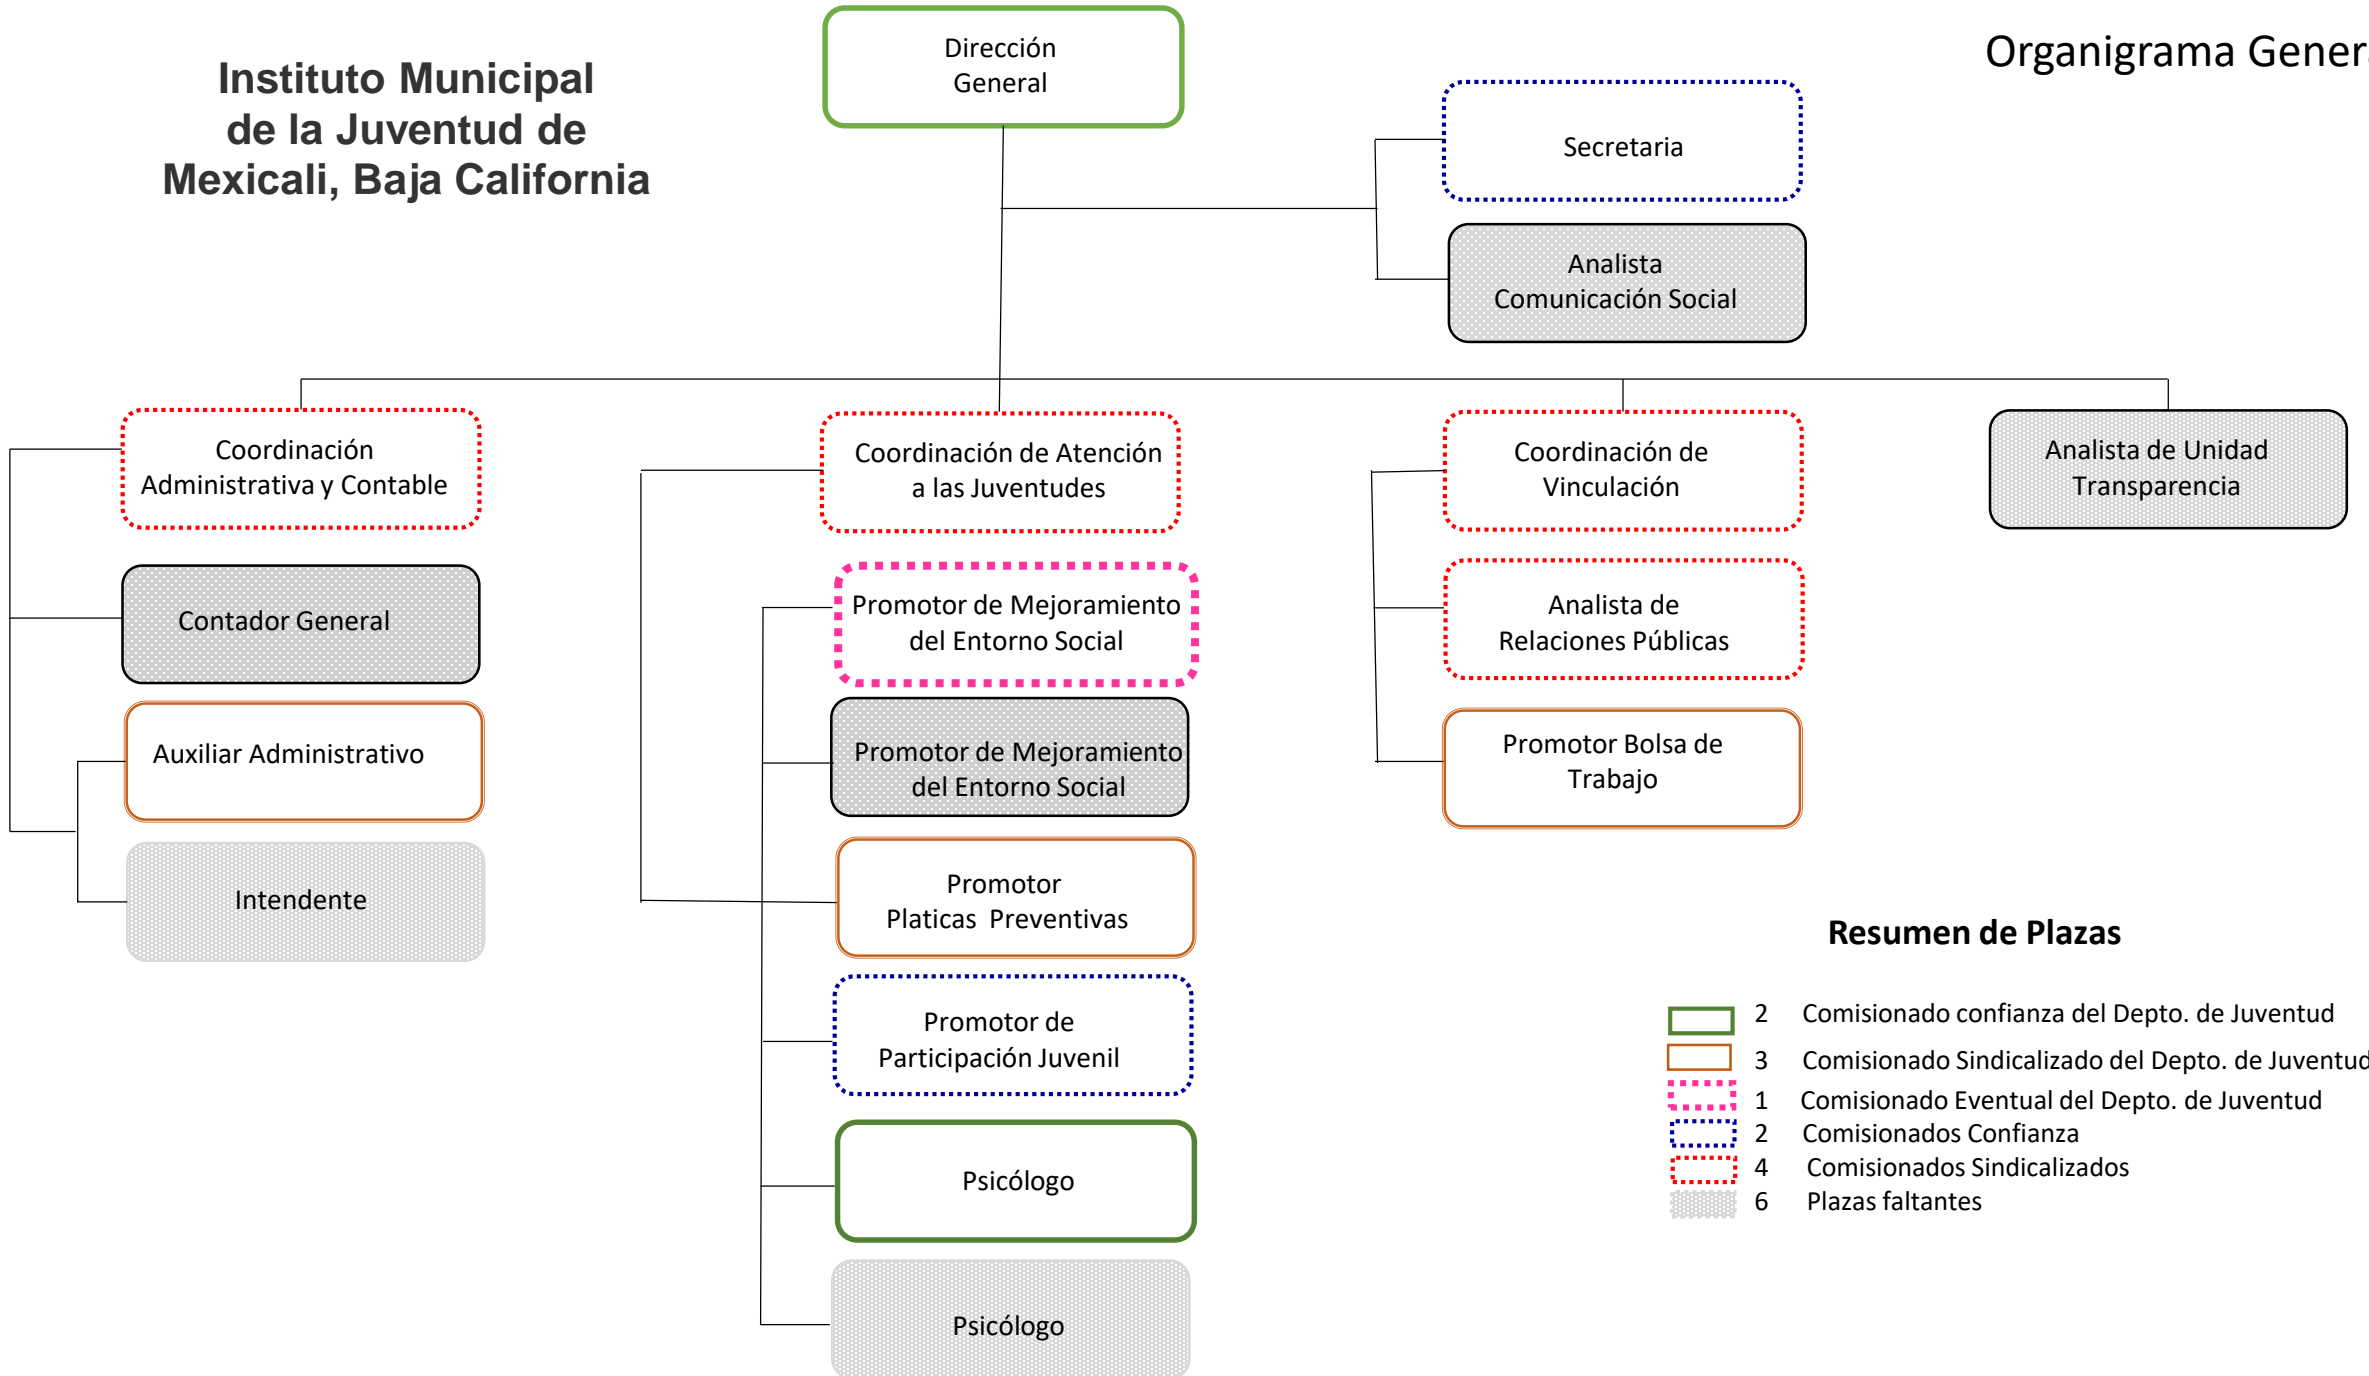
Instituto Municipal de la Juventud de Mexicali, Baja California

Organigrama Gener

Dirección General

Secretaria

Analista Comunicación Social

Coordinación Administrativa y Contable

Contador General

Auxiliar Administrativo

Intendente

Coordinación de Atención a las Juventudes

Promotor de Mejoramiento del Entorno Social

Promotor de Mejoramiento del Entorno Social

Promotor Platicas Preventivas

Promotor de Participación Juvenil

Psicólogo

Psicólogo

Coordinación de Vinculación

Analista de Relaciones Públicas

Promotor Bolsa de Trabajo

Analista de Unidad Transparencia

Resumen de Plazas

2 Comisionado confianza del Depto. de Juventud
3 Comisionado Sindicalizado del Depto. de Juventud
1 Comisionado Eventual del Depto. de Juventud
2 Comisionados Confianza
4 Comisionados Sindicalizados
6 Plazas faltantes